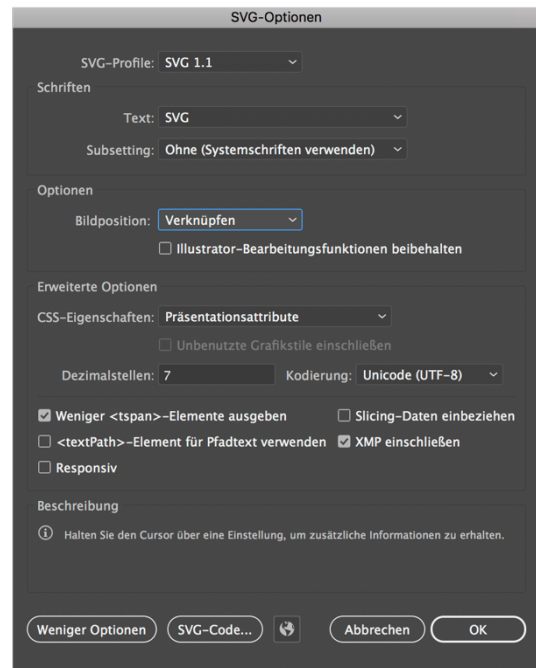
SVG-Optionen

SVG-Profile: SVG 1.1

Schriften

Text: SVG

Subsetting: Ohne (Systemschriften verwenden)

Optionen

Bildposition: Verknüpfen

☐ Illustrator-Bearbeitungsfunktionen beibehalten

Erweiterte Optionen

CSS-Eigenschaften: Präsentationsattribute

☐ Unbenutzte Grafikstile einschließen

Dezimalstellen: 7

Kodierung: Unicode (UTF-8)

☑ Weniger <tspan>-Elemente ausgeben

☐ Slicing-Daten einbeziehen

☐ <textPath>-Element für Pfadtext verwenden

☑ XMP einschließen

☐ Responsiv

Beschreibung

Halten Sie den Cursor über eine Einstellung, um zusätzliche Informationen zu erhalten.

Weniger Optionen

SVG-Code...

Abbrechen

OK